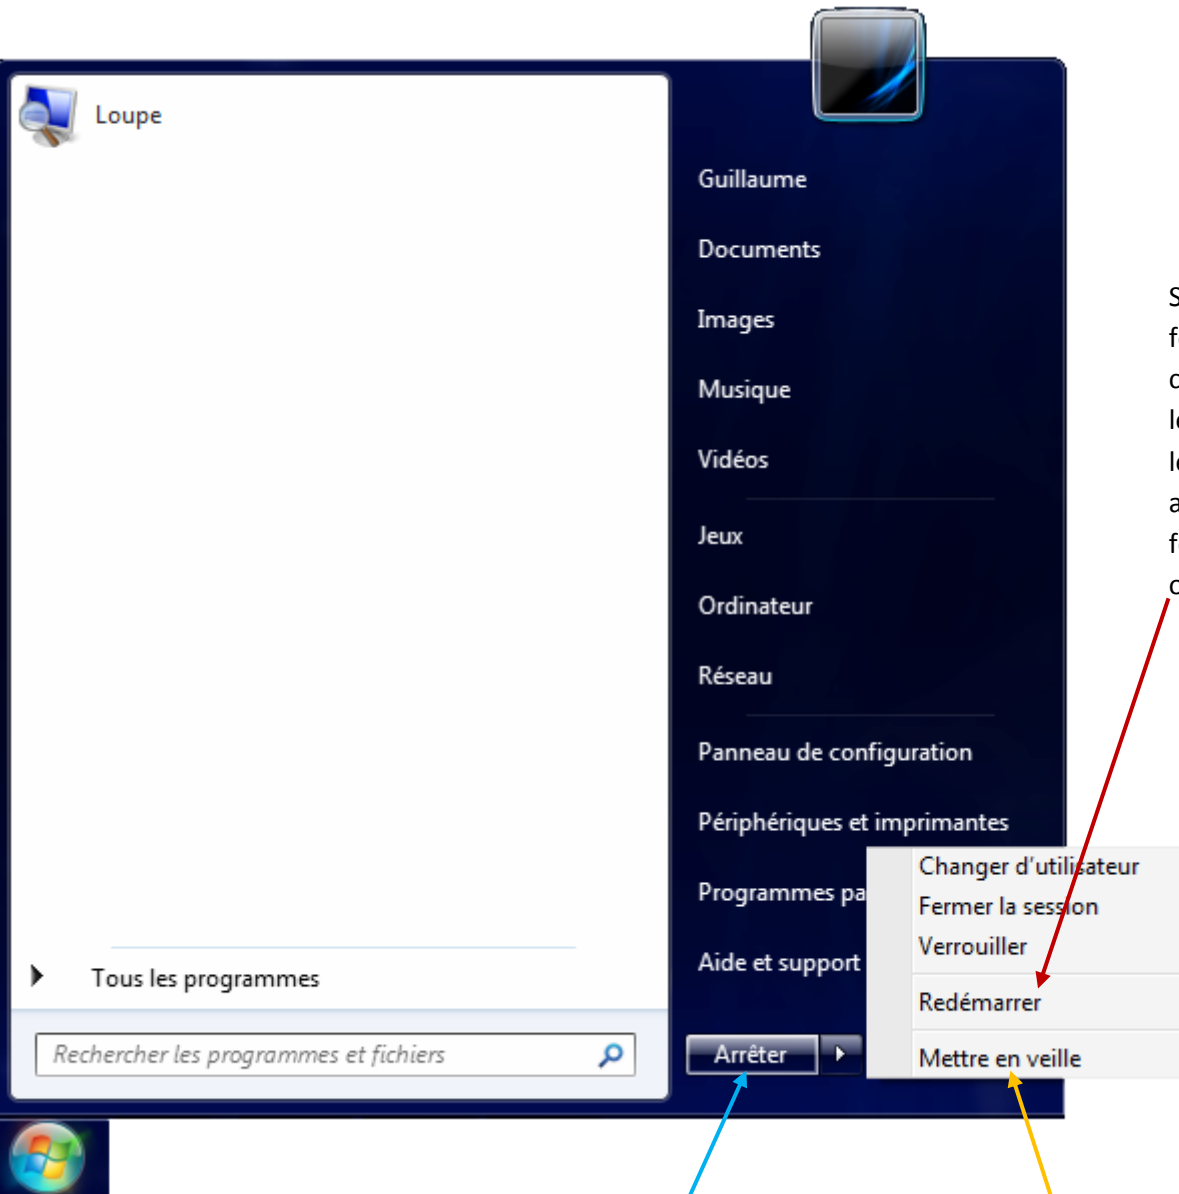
Loupe

Guillaume
Documents
Images
Musique
Vidéos
Jeux
Ordinateur
Réseau
Panneau de configuration
Périphériques et imprimantes
Programmes pa
Aide et support

Tous les programmes

Rechercher les programmes et fichiers

Arrêter

Changer d'utilisateur
Fermer la session
Verrouiller
Redémarrer
Mettre en veille

S
f
c
l
l
a
f
c